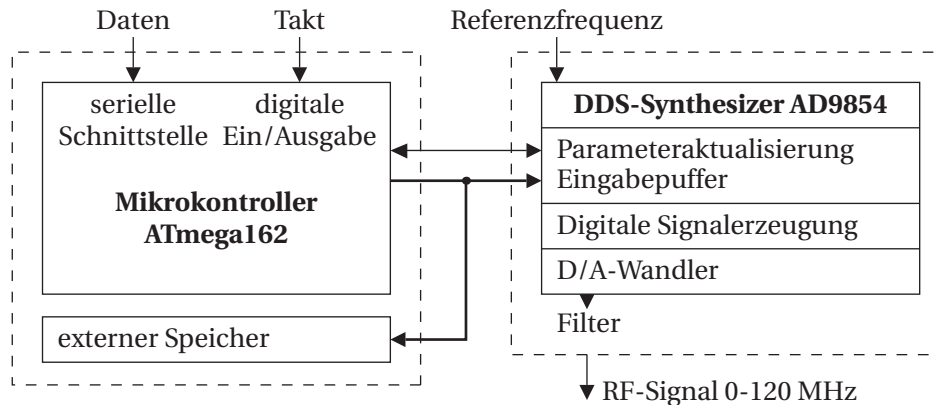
Daten

Takt

Referenzfrequenz

serielle Schnittstelle

digitale Ein/Ausgabe

**Mikrokontroller ATmega162**

externer Speicher

**DDS-Synthesizer AD9854**

Parameteraktualisierung

Eingabepuffer

Digitale Signalerzeugung

D/A-Wandler

Filter

RF-Signal 0-120 MHz